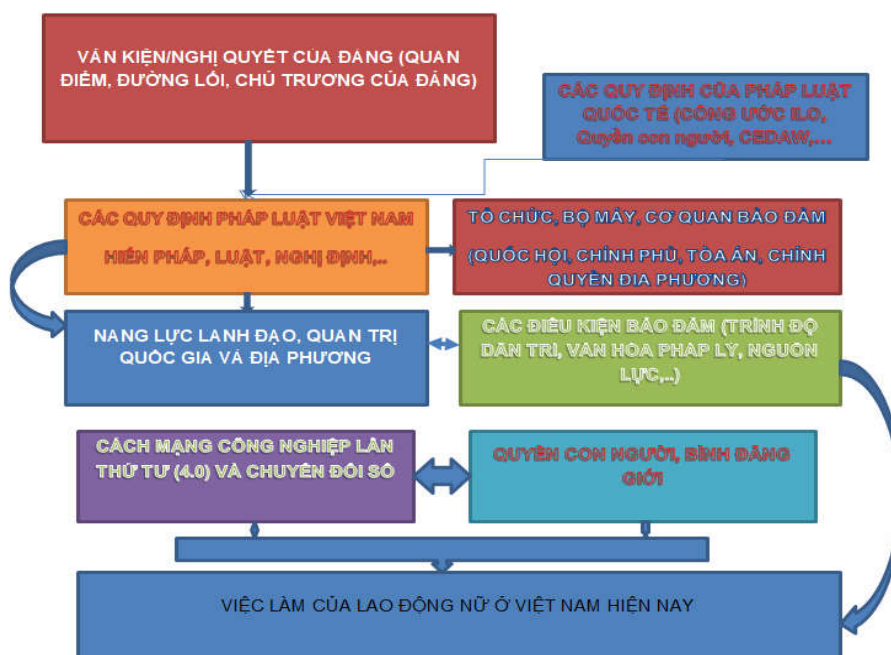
VĂN KIỆN/NGHỊ QUYẾT CỦA ĐẢNG (QUAN ĐIỂM, ĐƯỜNG LỐI, CHỦ TRƯƠNG CỦA ĐẢNG)

CÁC QUY ĐỊNH CỦA PHÁP LUẬT QUỐC TẾ (CÔNG ƯỚC ILO, Quyền con người, CEDAW,...

CÁC QUY ĐỊNH PHÁP LUẬT VIỆT NAM

HIẾN PHÁP, LUẬT, NGHỊ ĐỊNH,...

TỔ CHỨC, BỘ MÁY, CƠ QUAN BẢO ĐẢM

(QUỐC HỘI, CHÍNH PHỦ, TÒA ÁN, CHÍNH QUYỀN ĐỊA PHƯƠNG)

NĂNG LỰC LÃNH ĐẠO, QUẢN TRỊ QUỐC GIA VÀ ĐỊA PHƯƠNG

CÁC ĐIỀU KIỆN BẢO ĐẢM (TRÌNH ĐỘ DÂN TRÍ, VĂN HÓA PHÁP LÝ, NGUỒN LỰC,..)

CÁCH MẠNG CÔNG NGHIỆP LẦN THỨ TƯ (4.0) VÀ CHUYỂN ĐỔI SỐ

QUYỀN CON NGƯỜI, BÌNH ĐẲNG GIỚI

VIỆC LÀM CỦA LAO ĐỘNG NỮ Ở VIỆT NAM HIỆN NAY